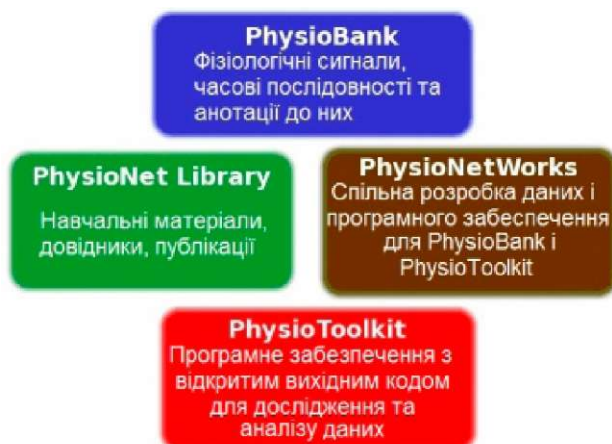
PhysioBank
Фізіологічні сигнали, часові послідовності та анотації до них

PhysioNet Library
Навчальні матеріали, довідники, публікації

PhysioNetWorks
Спільна розробка даних і програмного забезпечення для PhysioBank і PhysioToolkit

PhysioToolkit
Програмне забезпечення з відкритим вихідним кодом для дослідження та аналізу даних